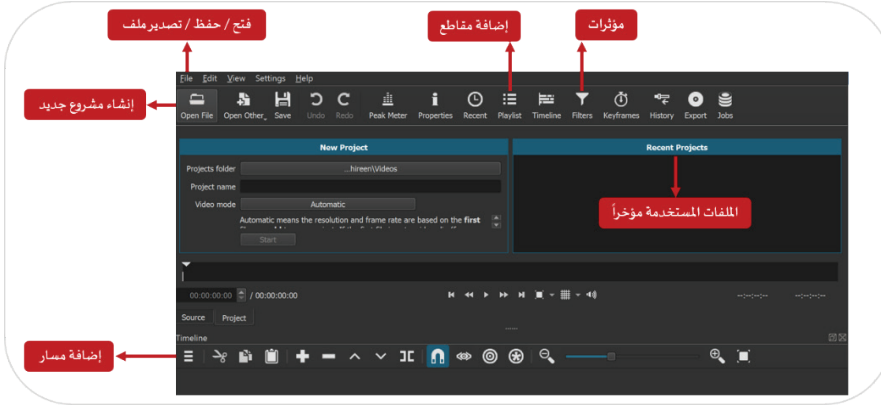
فتح / حفظ / تصدير ملف

إضافة مقاطع

مؤثرات

إنشاء مشروع جديد

File Edit View Settings Help

Open File Open Other Save Undo Redo Peak Meter Properties Recent Playlist Timeline Filters Keyframes History Export Jobs

New Project

Projects folder ...hireen\Videos

Project name

Video mode Automatic

Automatic means the resolution and frame rate are based on the first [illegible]

Start

Recent Projects

الملفات المستخدمة مؤخراً

00:00:00:00 / 00:00:00:00

--:--:--:-- --:--:--:--

Source Project

Timeline

إضافة مسار